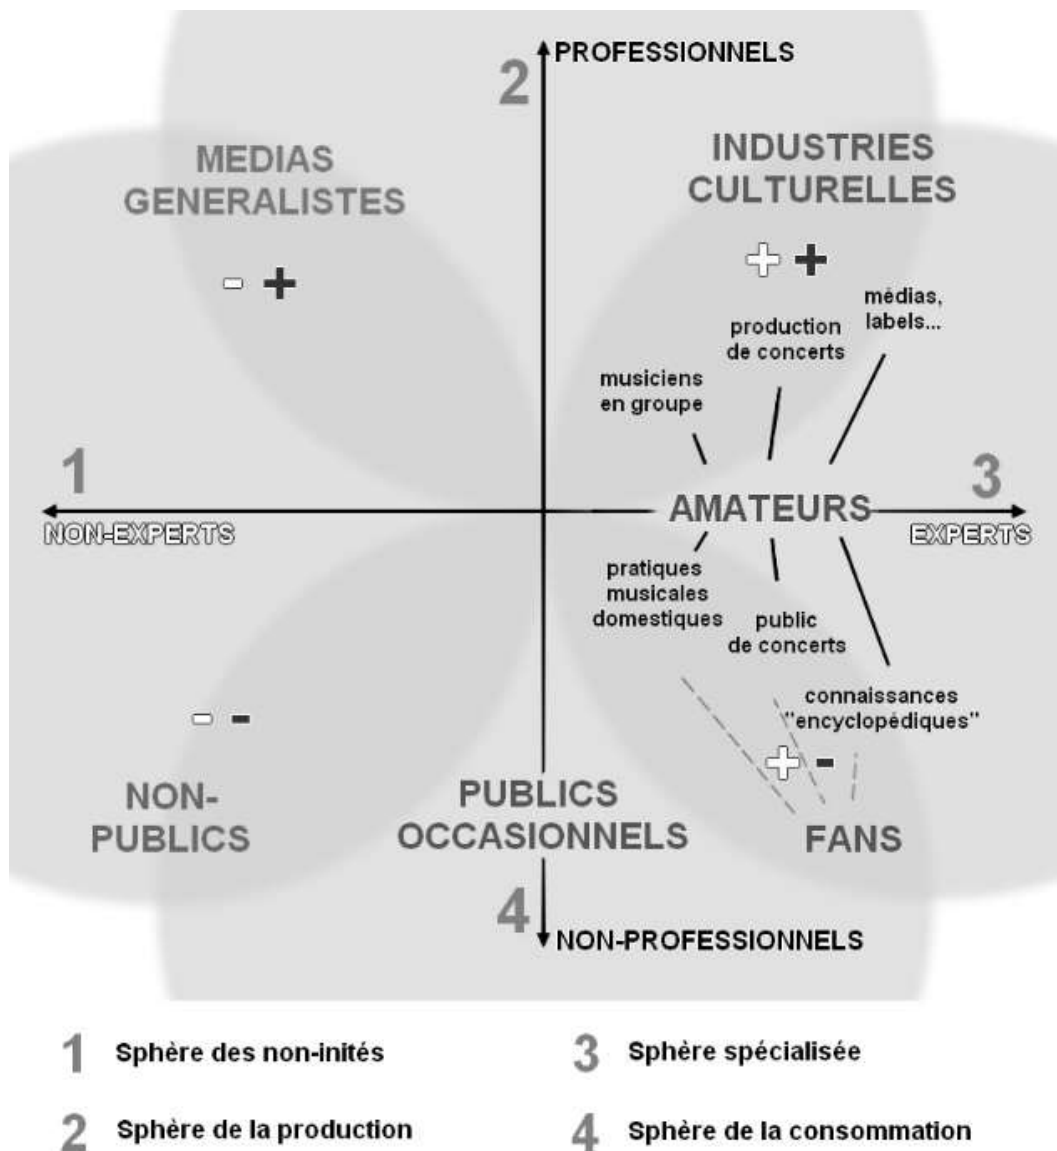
2
PROFESSIONNELS

MEDIAS GENERALISTES

- +

INDUSTRIES CULTURELLES

+ +

production de concerts

médias, labels...

musiciens en groupe

1

NON-EXPERTS

AMATEURS

3

EXPERTS

pratiques musicales domestiques

public de concerts

connaissances "encyclopédiques"

- -

+ -

NON-PUBLICS

PUBLICS OCCASIONNELS

FANS

4
NON-PROFESSIONNELS

1 Sphère des non-inités

3 Sphère spécialisée

2 Sphère de la production

4 Sphère de la consommation